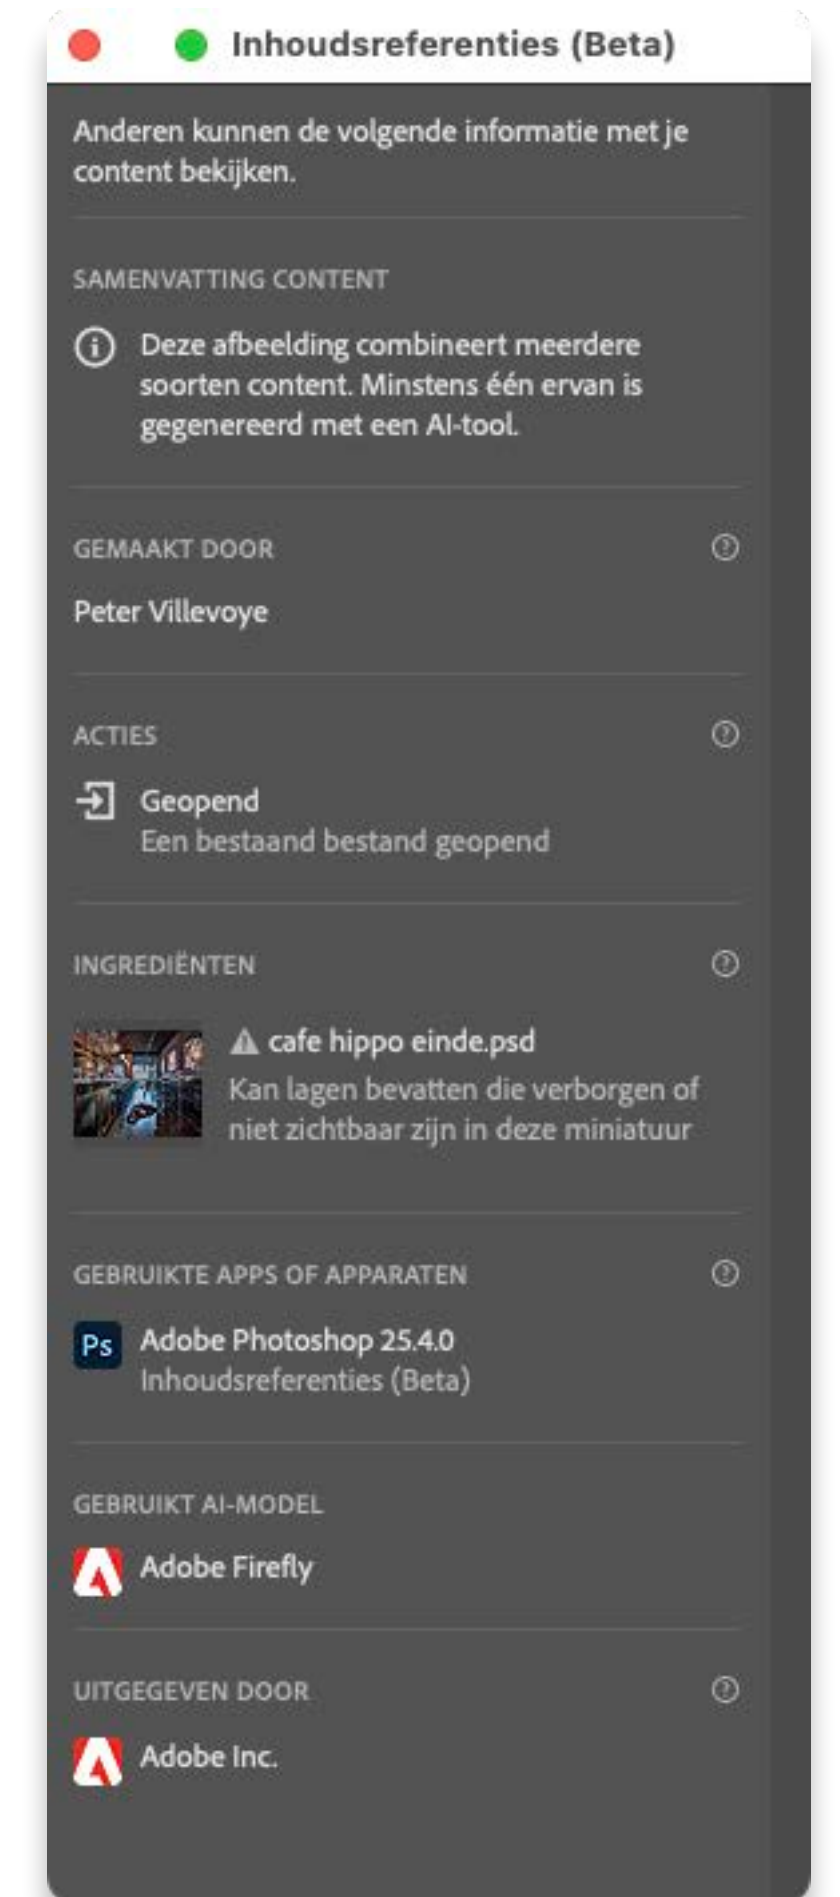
Inhoudsreferenties (Beta)

Anderen kunnen de volgende informatie met je content bekijken.

SAMENVATTING CONTENT

Deze afbeelding combineert meerdere soorten content. Minstens één ervan is gegenereerd met een AI-tool.

GEMAAKT DOOR

Peter Villevoye

ACTIES

Geopend
Een bestaand bestand geopend

INGREDIËNTEN

cafe hippo einde.psd
Kan lagen bevatten die verborgen of niet zichtbaar zijn in deze miniatuur

GEBRUIKTE APPS OF APPARATEN

Ps
Adobe Photoshop 25.4.0
Inhoudsreferenties (Beta)

GEBRUIKT AI-MODEL

Adobe Firefly

UITGEGEVEN DOOR

Adobe Inc.